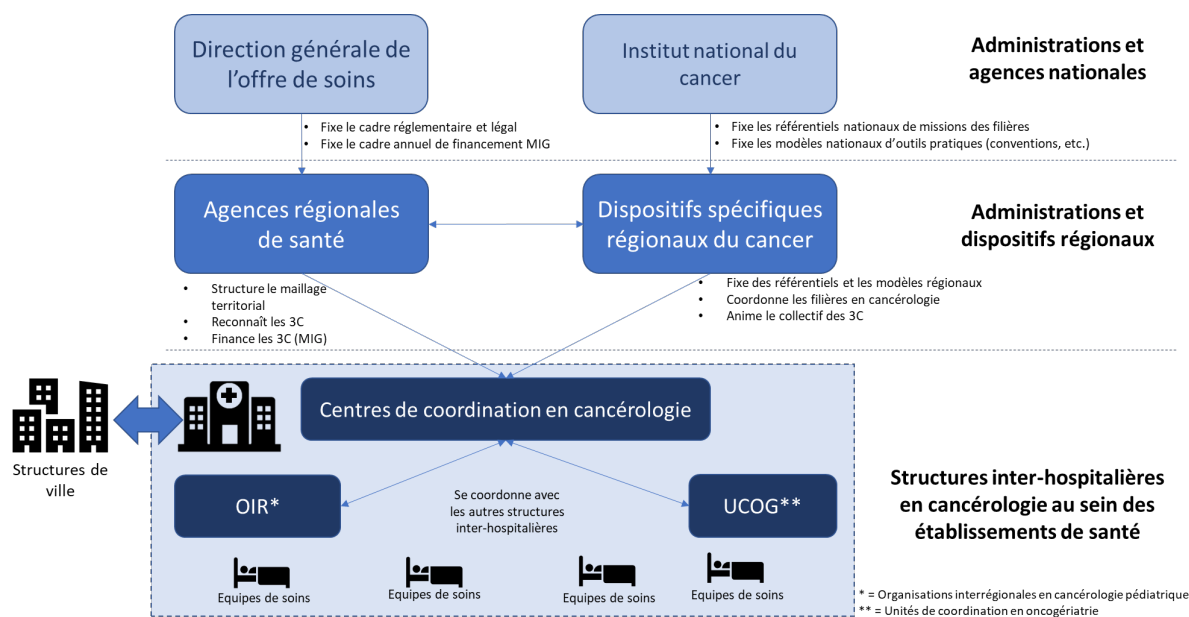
Direction générale de l'offre de soins

Institut national du cancer

Administrations et agences nationales

- Fixe le cadre réglementaire et légal
- Fixe le cadre annuel de financement MIG

- Fixe les référentiels nationaux de missions des filières
- Fixe les modèles nationaux d'outils pratiques (conventions, etc.)

Agences régionales de santé

Dispositifs spécifiques régionaux du cancer

Administrations et dispositifs régionaux

- Structure le maillage territorial
- Reconnaît les 3C
- Finance les 3C (MIG)

- Fixe des référentiels et les modèles régionaux
- Coordonne les filières en cancérologie
- Anime le collectif des 3C

Structures de ville

Centres de coordination en cancérologie

OIR*

Se coordonne avec les autres structures inter-hospitalières

UCOG**

Structures inter-hospitalières en cancérologie au sein des établissements de santé

Equipes de soins

Equipes de soins

Equipes de soins

Equipes de soins

* = Organisations interrégionales en cancérologie pédiatrique
** = Unités de coordination en oncogériatrie